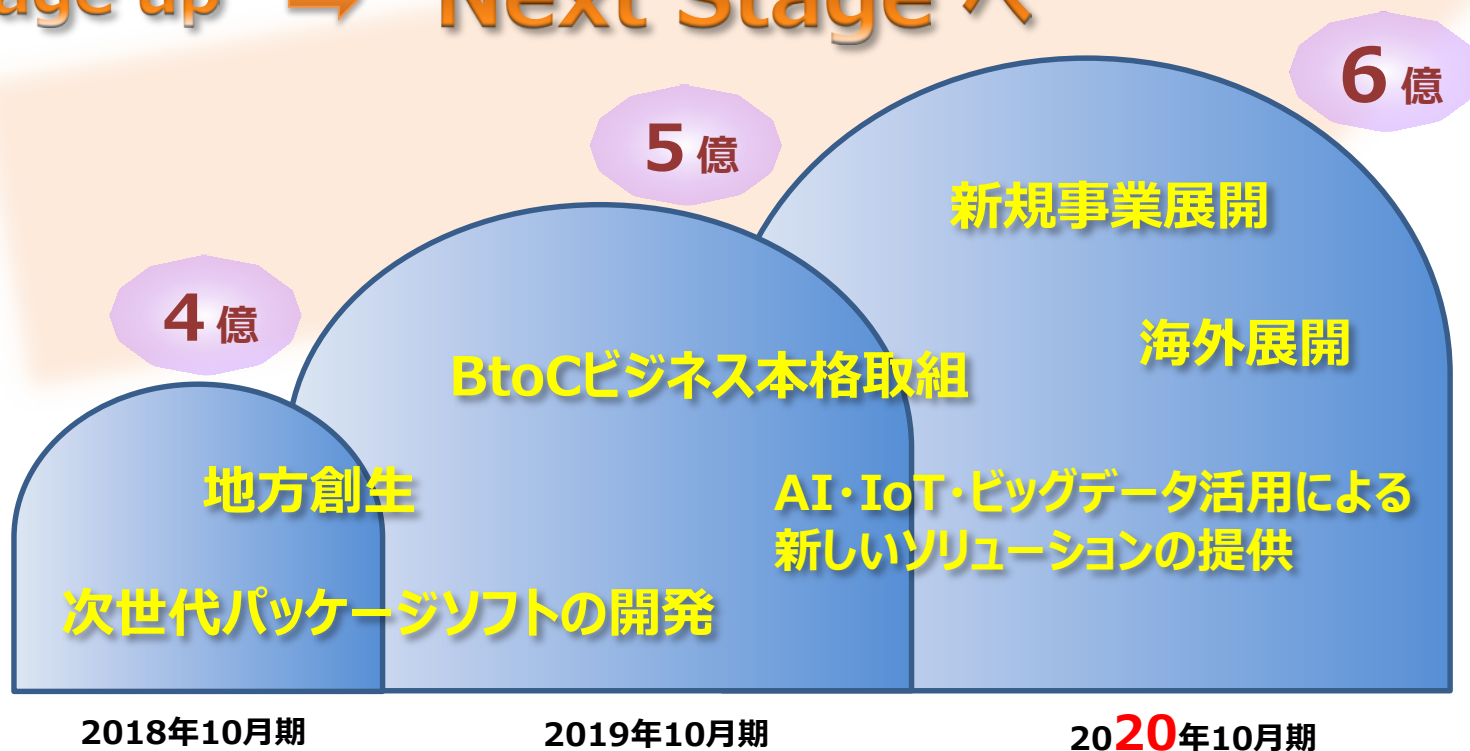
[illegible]age up ➡ Next Stage へ

6億

5億

新規事業展開

4億

海外展開

BtoCビジネス本格取組

地方創生

AI・IoT・ビッグデータ活用による新しいソリューションの提供

次世代パッケージソフトの開発

2018年10月期

2019年10月期

2020年10月期